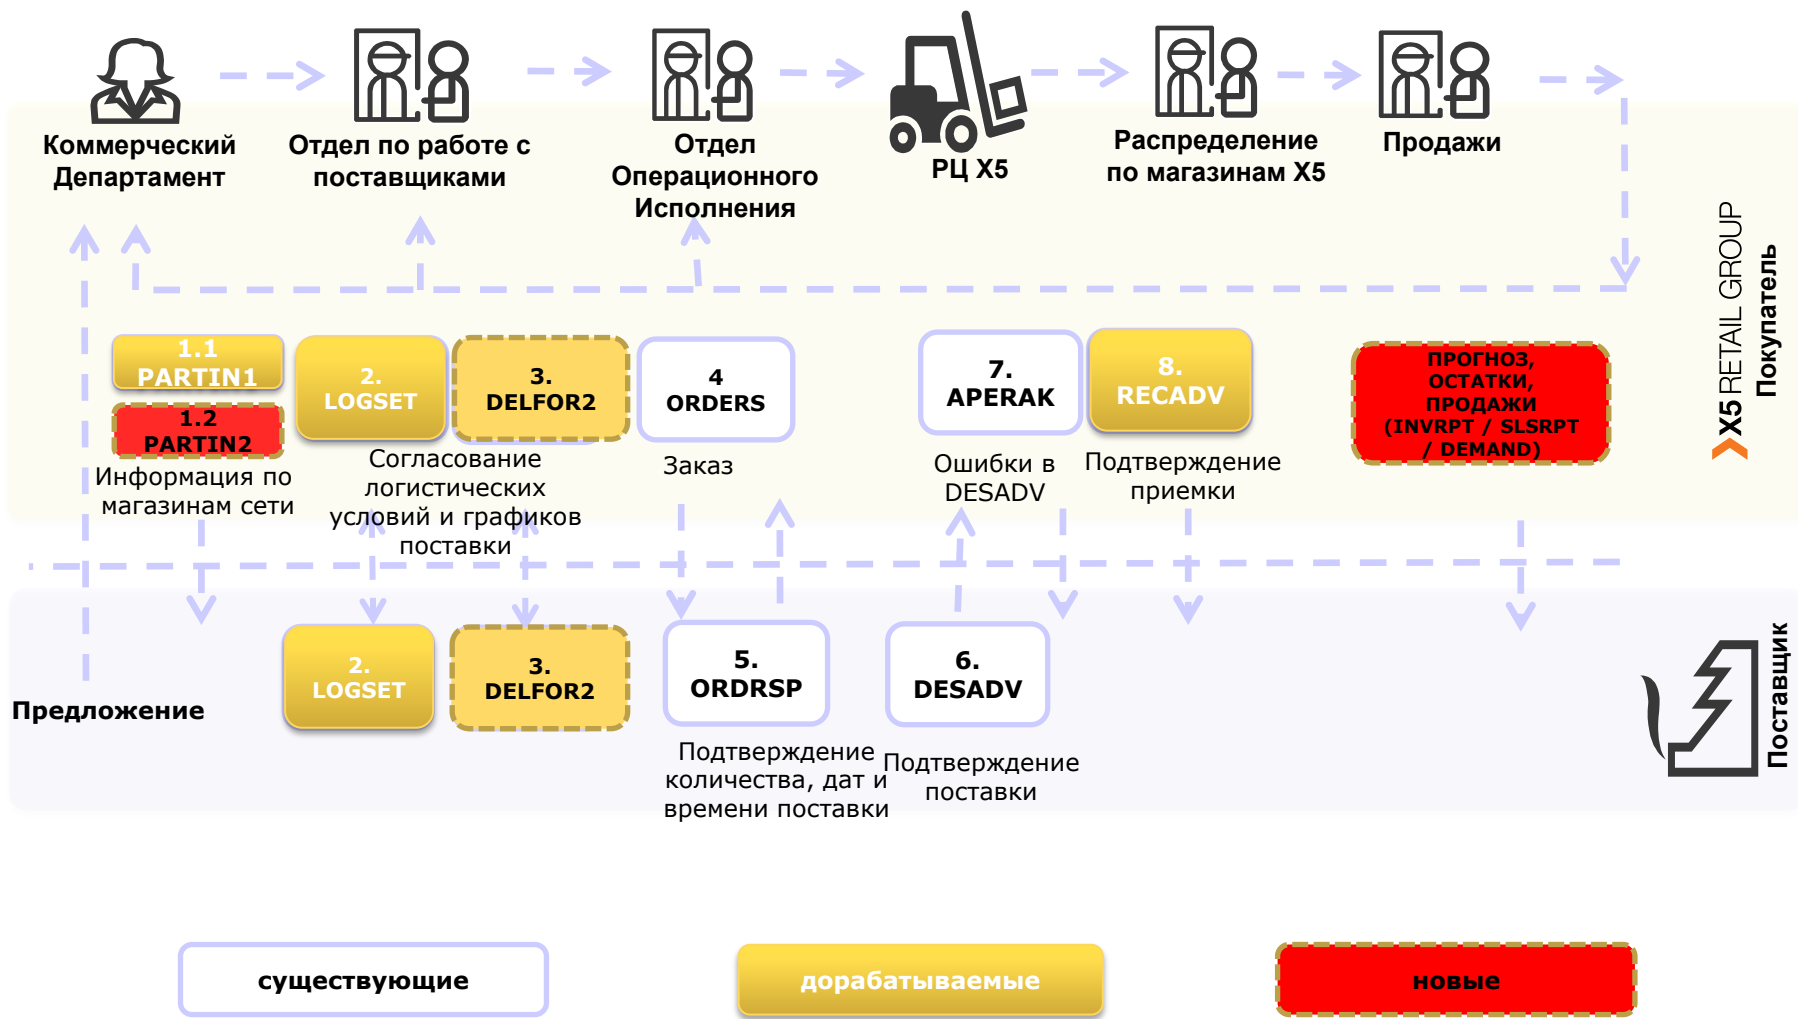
Коммерческий Департамент

Отдел по работе с поставщиками

Отдел Операционного Исполнения

РЦ X5

Распределение по магазинам X5

Продажи

X5 RETAIL GROUP
Покупатель

1.1 PARTIN1

1.2 PARTIN2

Информация по магазинам сети

2. LOGSET

3. DELFOR2

Согласование логистических условий и графиков поставки

4 ORDERS

Заказ

7. APERAK

Ошибки в DESADV

8. RECADV

Подтверждение приемки

ПРОГНОЗ, ОСТАТКИ, ПРОДАЖИ (INVRPT / SLSRPT / DEMAND)

Предложение

2. LOGSET

3. DELFOR2

5. ORDRSP

Подтверждение количества, дат и времени поставки

6. DESADV

Подтверждение поставки

Поставщик

существующие

дорабатываемые

новые